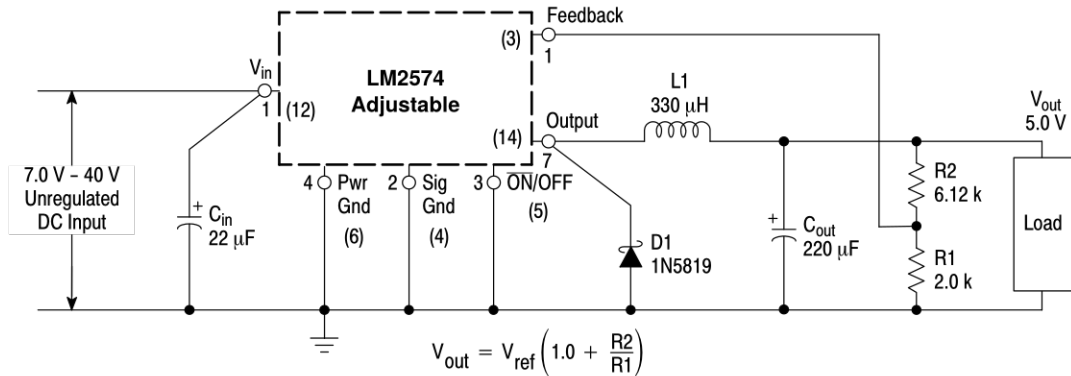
Feedback

(3) 1

$V_{in}$

1 (12)

LM2574 Adjustable

L1 330 $\mu$H

$V_{out}$ 5.0 V

(14) 7 Output

7.0 V – 40 V Unregulated DC Input

+ $C_{in}$ 22 $\mu$F

4 Pwr Gnd (6)

2 Sig Gnd (4)

3 $\overline{ON}$/OFF (5)

D1 1N5819

+ $C_{out}$ 220 $\mu$F

R2 6.12 k

R1 2.0 k

Load

$V_{out} = V_{ref}\left(1.0 + \frac{R2}{R1}\right)$